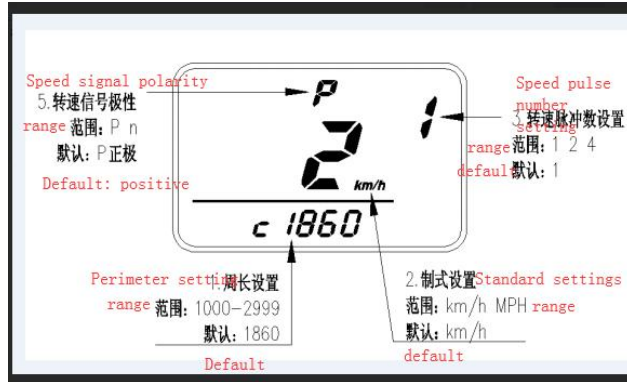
Speed signal polarity
5.转速信号极性
range 范围：P n
默认：P正极
Default: positive

P

Speed pulse number setting
3.转速脉冲数设置
range 范围：1 2 4
default 默认：1

1

2

km/h

c 1860

Perimeter setting
1.周长设置
range 范围：1000-2999
默认：1860
Default

2.制式设置 Standard settings
范围：km/h MPH range
默认：km/h
default